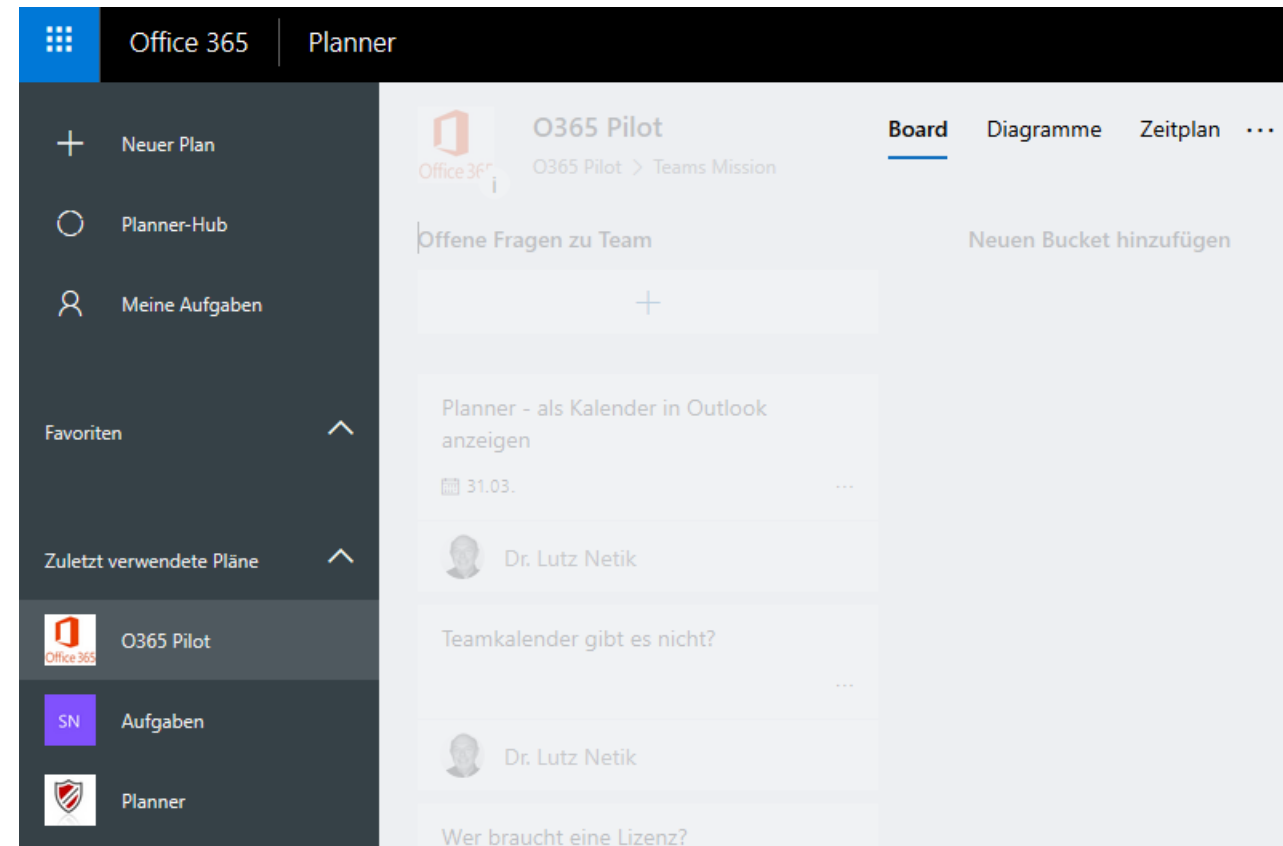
Office 365 | Planner

Neuer Plan

Planner-Hub

Meine Aufgaben

Favoriten

Zuletzt verwendete Pläne

Office 365 O365 Pilot

SN Aufgaben

Planner

Office 365

O365 Pilot

O365 Pilot > Teams Mission

Board Diagramme Zeitplan ···

Offene Fragen zu Team

+

Planner - als Kalender in Outlook anzeigen

31.03.

···

Dr. Lutz Netik

Teamkalender gibt es nicht?

···

Dr. Lutz Netik

Wer braucht eine Lizenz?

Neuen Bucket hinzufügen